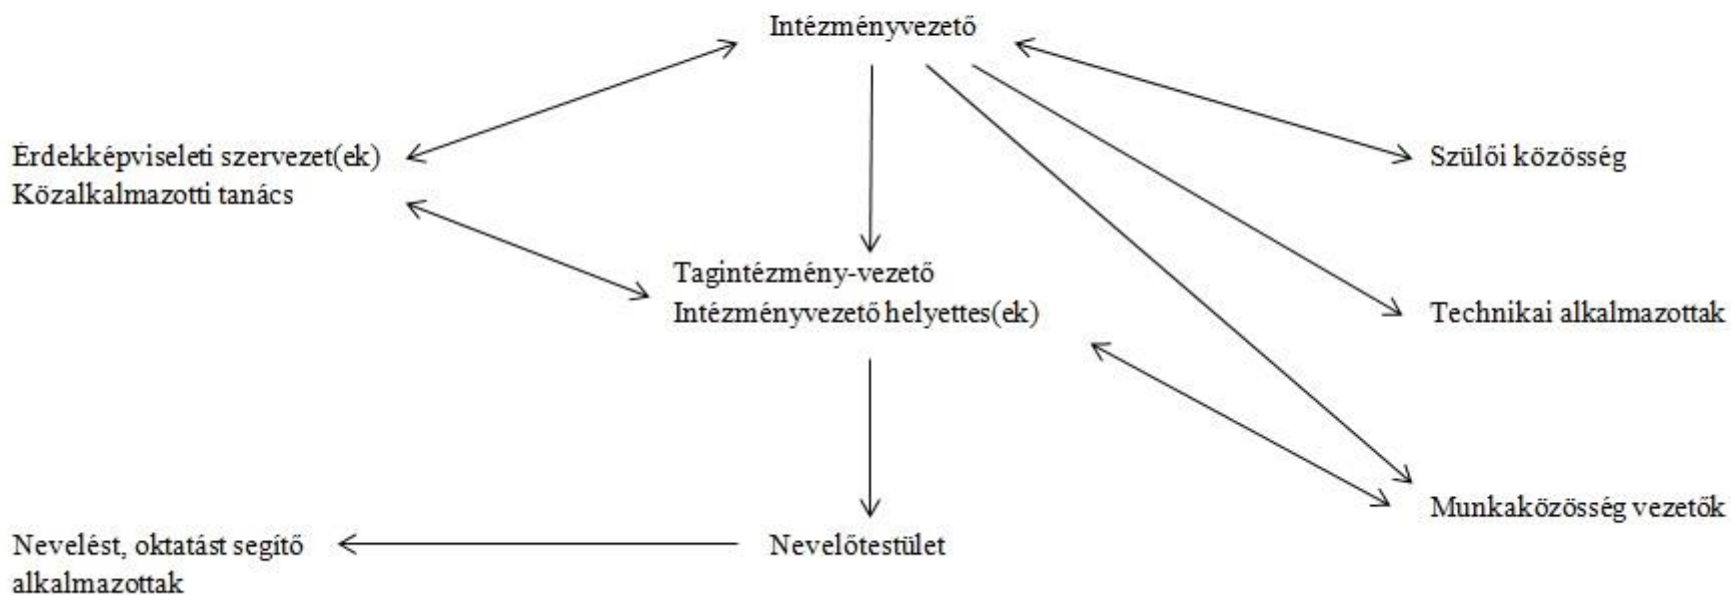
Intézményvezető

Érdekképviseleti szervezet(ek)
Közalkalmazotti tanács

Szülői közösség

Tagintézmény-vezető
Intézményvezető helyettes(ek)

Technikai alkalmazottak

Munkaközösség vezetők

Nevelést, oktatást segítő alkalmazottak

Nevelőtestület